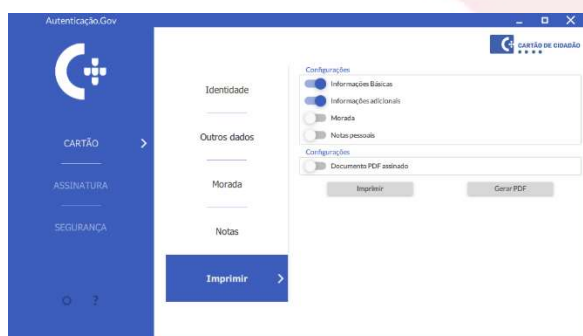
Autenticação.Gov

CARTÃO

ASSINATURA

SEGURANÇA

Identidade

Outros dados

Morada

Notas

Imprimir

CARTÃO DE CIDADÃO

Configurações

Informações Básicas

Informações adicionais

Morada

Notas pessoais

Configurações

Documents PDF assinado

Imprimir

Gerar PDF